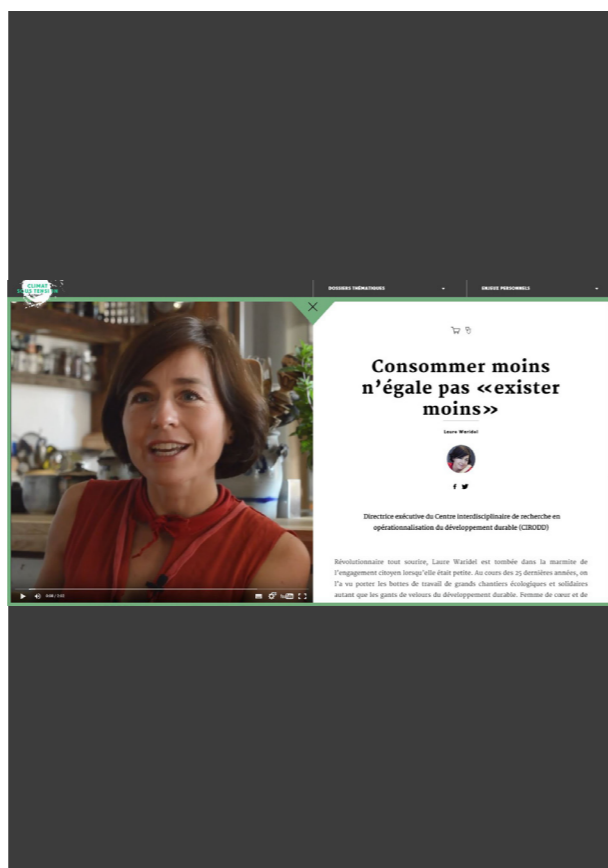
CLIMAT SOUS TENSION

DOSSIERS THÉMATIQUES

GRILLES PERSONNELS

Consommer moins n'égale pas «exister moins»

Laure Waridel

f

Directrice exécutive du Centre interdisciplinaire de recherche en opérationnalisation du développement durable (CIRODD)

Révolutionnaire tout sourire, Laure Waridel est tombée dans la marmite de l'engagement citoyen lorsqu'elle était petite. Au cours des 25 dernières années, on l'a vu porter les bottes de travail de grands chantiers écologiques et solidaires autant que les gants de velours du développement durable. Femme de cœur et de

0:00 / 3:03